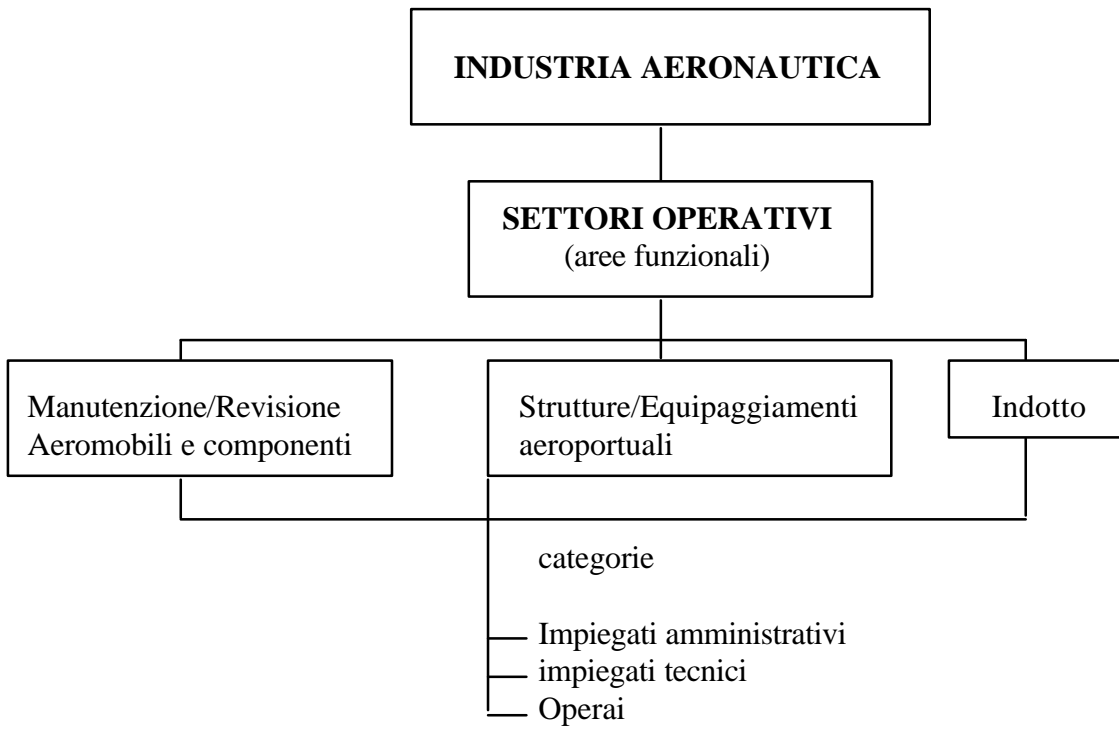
INDUSTRIA AERONAUTICA

SETTORI OPERATIVI
(aree funzionali)

Manutenzione/Revisione Aeromobili e componenti

Strutture/Equipaggiamenti aeroportuali

Indotto

categorie

Impiegati amministrativi
impiegati tecnici
Operai